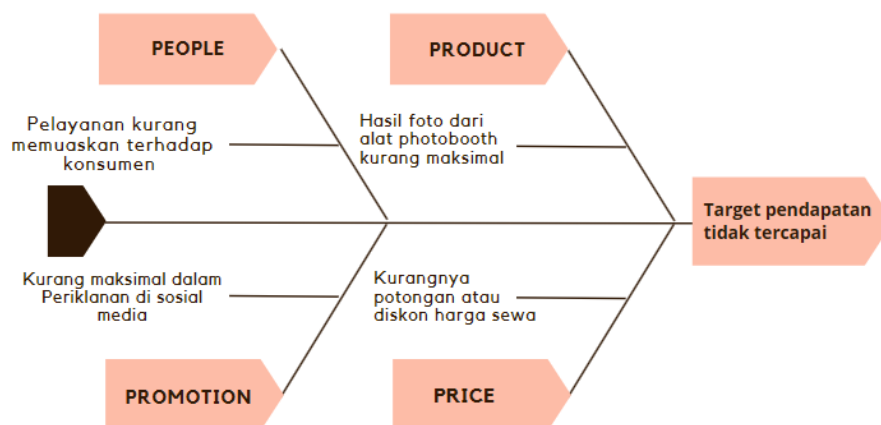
PEOPLE

PRODUCT

Pelayanan kurang memuaskan terhadap konsumen

Hasil foto dari alat photobooth kurang maksimal

Target pendapatan tidak tercapai

Kurang maksimal dalam Periklanan di sosial media

Kurangnya potongan atau diskon harga sewa

PROMOTION

PRICE